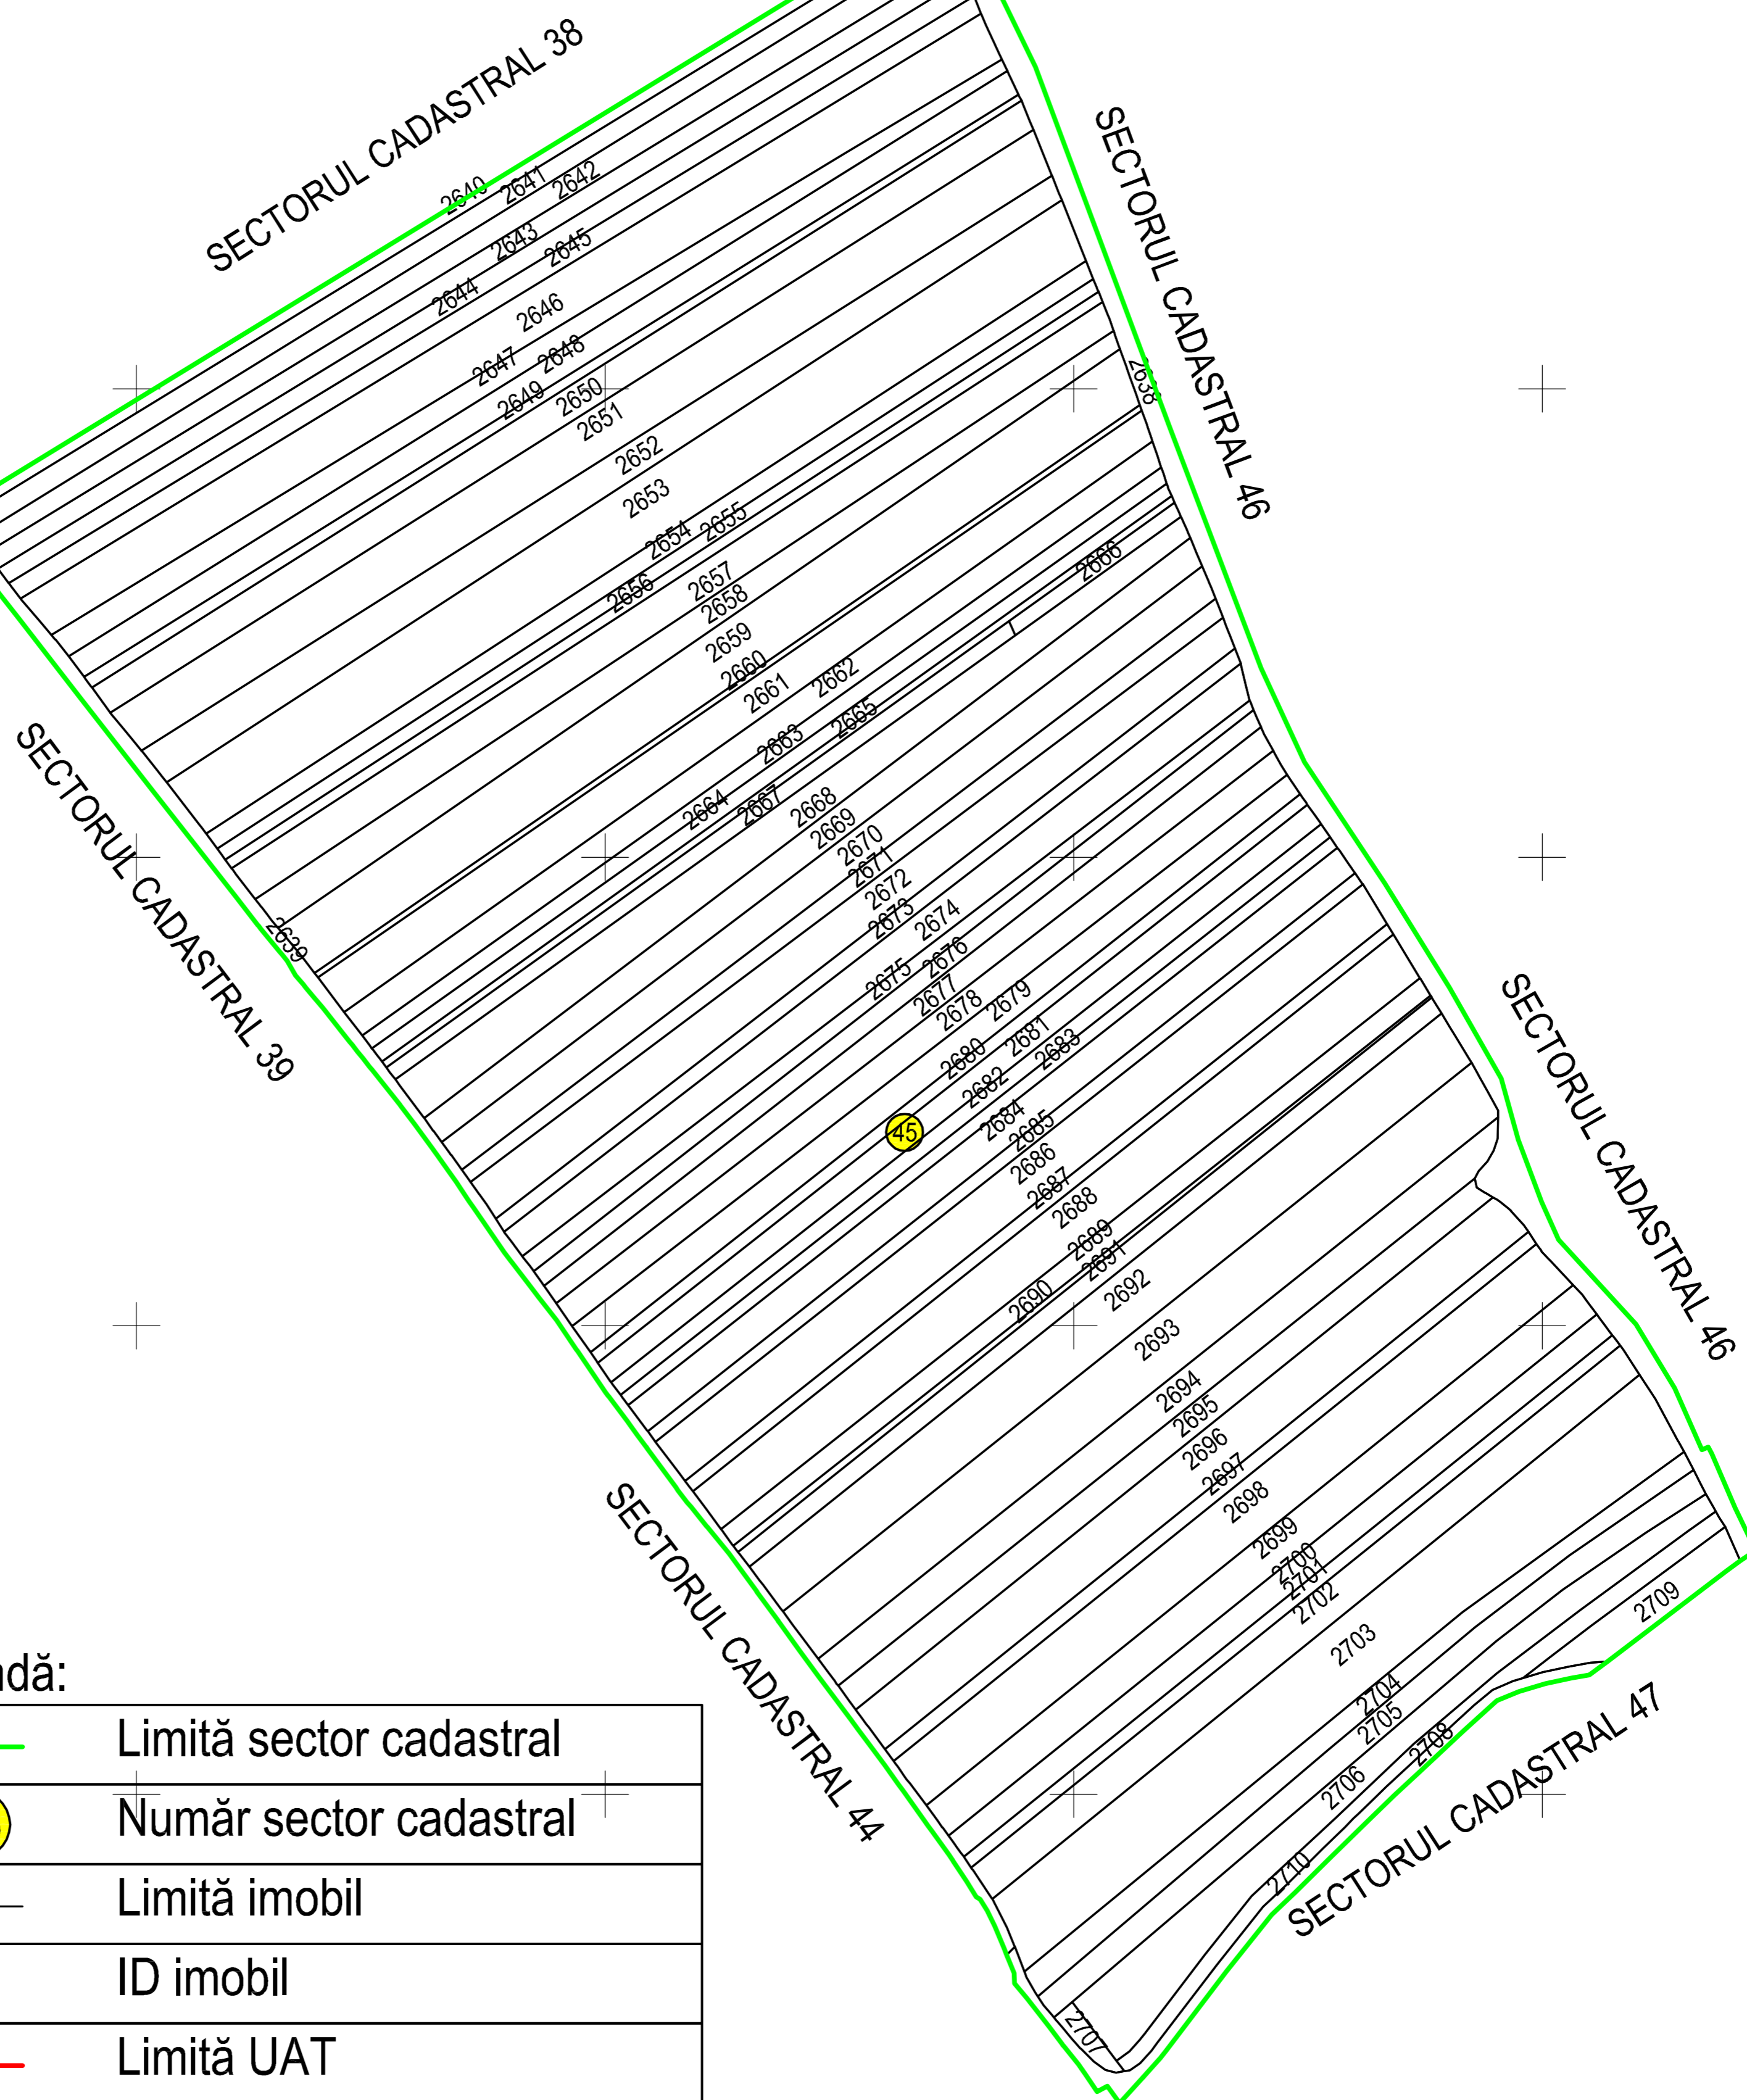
SECTORUL CADASTRAL 38

SECTORUL CADASTRAL 46

SECTORUL CADASTRAL 39

SECTORUL CADASTRAL 44

SECTORUL CADASTRAL 46

SECTORUL CADASTRAL 47

2638
2639
2640 2641 2642
2643 2645
2644
2646
2647 2648
2649 2650
2651
2652
2653
2654 2655
2656
2657
2658
2659
2660
2661 2662
2663 2665
2664 2667
2666
2668
2669
2670
2671
2672
2673
2674
2675 2676
2677
2678 2679
2680 2681
2682 2683
2684
2685
2686
2687
2688
2689
2691
2690
2692
2693
2694
2695
2696
2697
2698
2699
2700
2701
2702
2703
2704
2705
2706
2707
2708
2709
2710

45

ndă:
| | |
|---|---|
| | Limită sector cadastral |
| | Număr sector cadastral |
| | Limită imobil |
| | ID imobil |
| | Limită UAT |